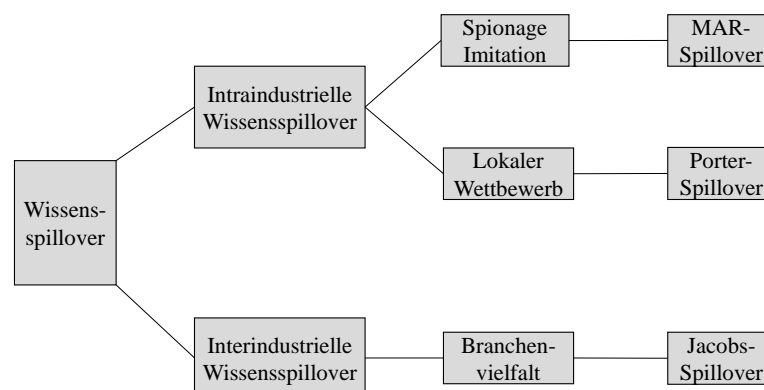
Wissens-
spillover

Intraindustrielle
Wissensspillover

Spionage
Imitation

MAR-
Spillover

Lokaler
Wettbewerb

Porter-
Spillover

Interindustrielle
Wissensspillover

Branchen-
vielfalt

Jacobs-
Spillover